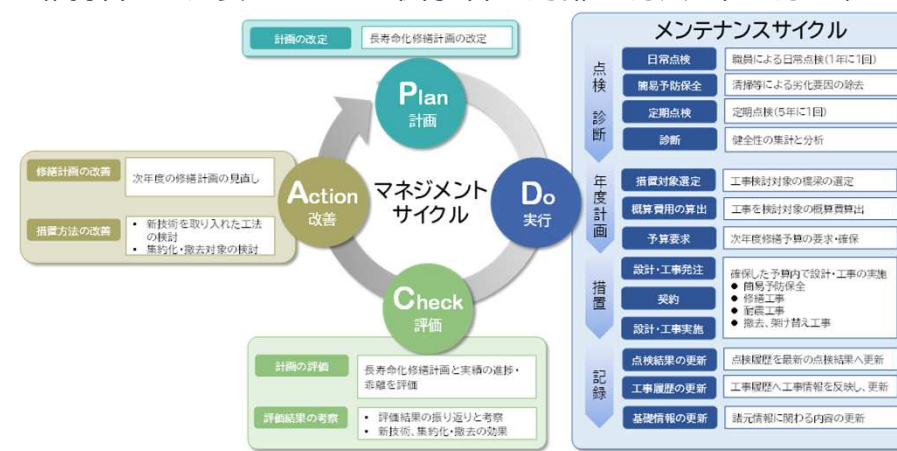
計画の改定 | 長寿命化修繕計画の改定

Plan
計画

Action
改善

マネジメント
サイクル

Do
実行

Check
評価

修繕計画の改善 | 次年度の修繕計画の見直し

措置方法の改善
• 新技術を取り入れた工法の検討
• 集約化・撤去対象の検討

計画の評価 | 長寿命化修繕計画と実績の進捗・乖離を評価

評価結果の考察
• 評価結果の振り返りと考察
• 新技術、集約化・撤去の効果

メンテナンスサイクル

点検
診断

日常点検 | 職員による日常点検(1年に1回)
簡易予防保全 | 清掃等による劣化要因の除去
定期点検 | 定期点検(5年に1回)
診断 | 健全性の集計と分析

年度計画

措置対象選定 | 工事検討対象の橋梁の選定
概算費用の算出 | 工事を検討対象の概算算出
予算要求 | 次年度修繕予算の要求・確保

措置

設計・工事発注
契約
設計・工事実施

確保した予算内で設計・工事の実施
● 簡易予防保全
● 修繕工事
● 耐震工事
● 撤去、架け替え工事

記録

点検結果の更新 | 点検履歴を最新の点検結果へ更新
工事履歴の更新 | 工事履歴へ工事情報を反映し、更新
基礎情報の更新 | 諸元情報に関わる内容の更新